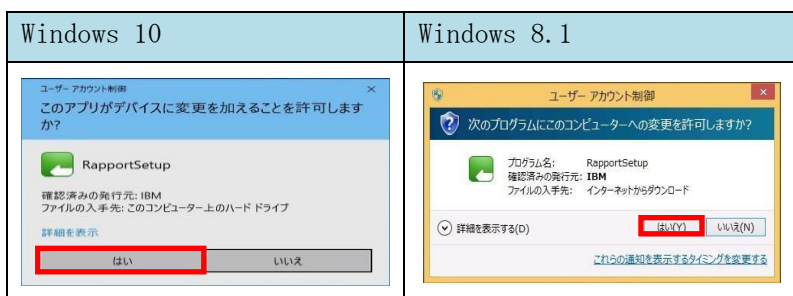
| Windows 10 | Windows 8.1 |
|---|---|
| ユーザー アカウント制御 ✕<br>このアプリがデバイスに変更を加えることを許可しますか?<br>RapportSetup<br>確認済みの発行元: IBM<br>ファイルの入手先: このコンピューター上のハード ドライブ<br>詳細を表示<br>はい いいえ | ユーザー アカウント制御 ✕<br>次のプログラムにこのコンピューターへの変更を許可しますか?<br>プログラム名: RapportSetup<br>確認済みの発行元: IBM<br>ファイルの入手先: インターネットからダウンロード<br>詳細を表示する(D)<br>はい(Y) いいえ(N)<br>これらの通知を表示するタイミングを変更する |